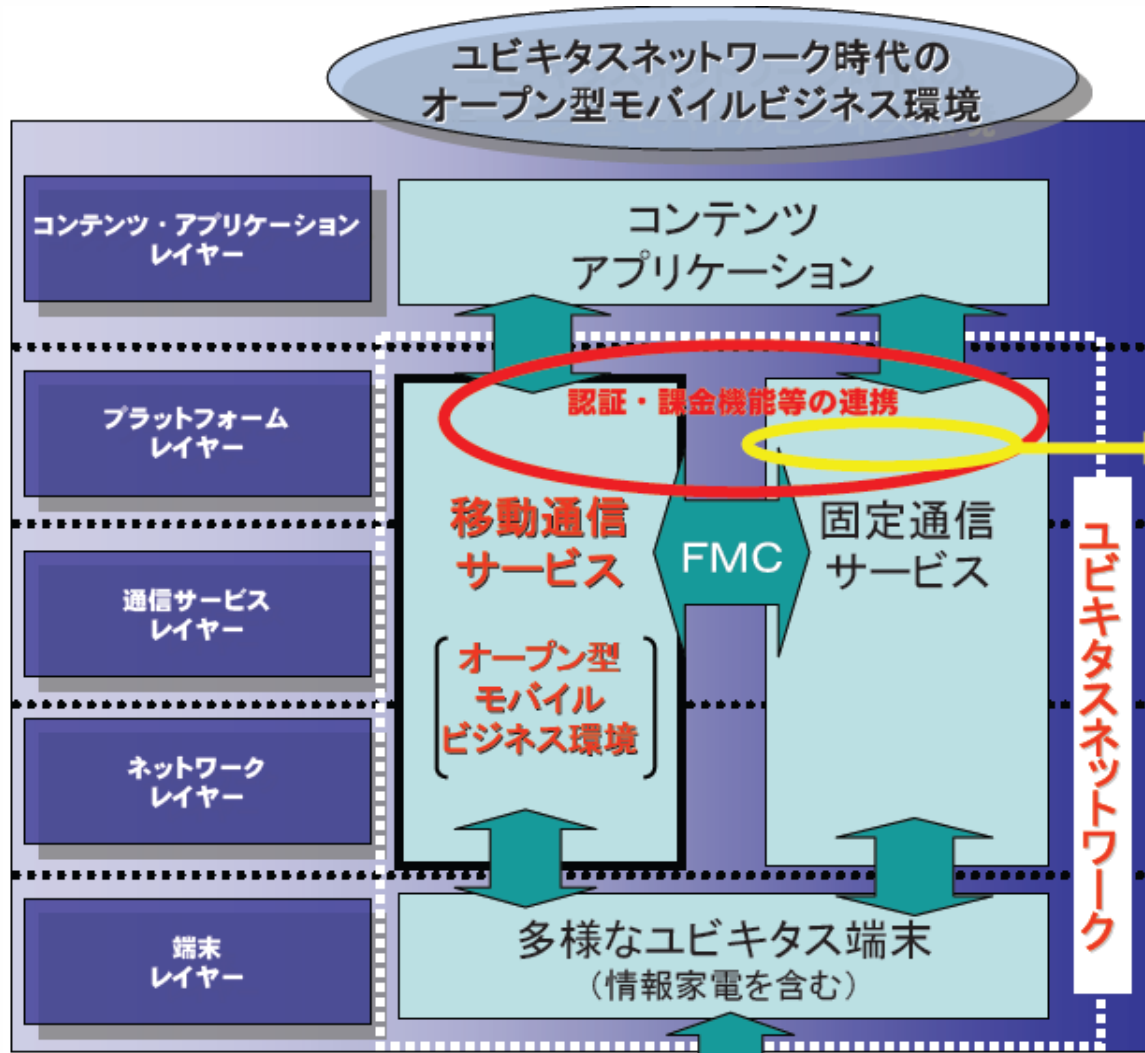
ユビキタスネットワーク時代の
オープン型モバイルビジネス環境

コンテンツ・アプリケーション
レイヤー

プラットフォーム
レイヤー

通信サービス
レイヤー

ネットワーク
レイヤー

端末
レイヤー

コンテンツ
アプリケーション

認証・課金機能等の連携

移動通信
サービス

オープン型
モバイル
ビジネス環境

FMC

固定通信
サービス

ユビキタスネットワーク

多様なユビキタス端末
（情報家電を含む）